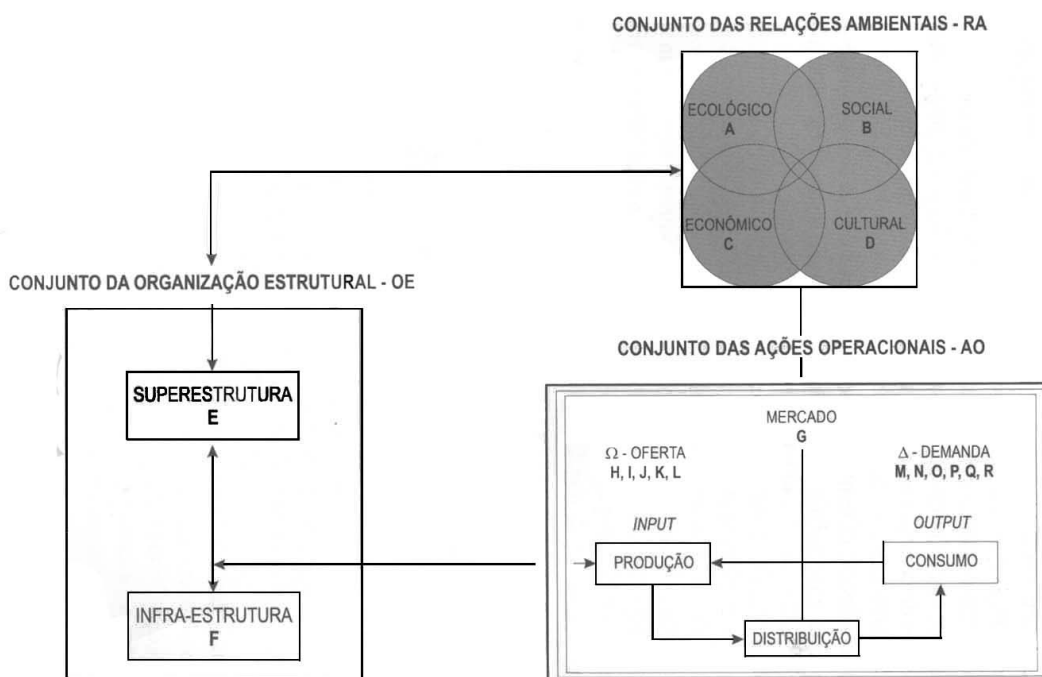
CONJUNTO DAS RELAÇÕES AMBIENTAIS - RA

ECOLÓGICO
A

SOCIAL
B

ECONÔMICO
C

CULTURAL
D

CONJUNTO DA ORGANIZAÇÃO ESTRUTURAL - OE

SUPERESTRUTURA
E

INFRA-ESTRUTURA
F

CONJUNTO DAS AÇÕES OPERACIONAIS - AO

MERCADO
G

$\Omega$ - OFERTA
H, I, J, K, L

$\Delta$ - DEMANDA
M, N, O, P, Q, R

INPUT

OUTPUT

PRODUÇÃO

CONSUMO

DISTRIBUIÇÃO